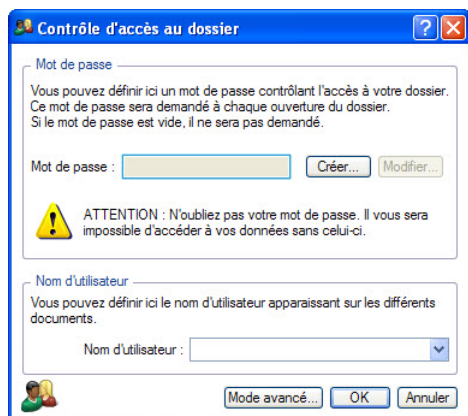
Contrôle d'accès au dossier

Mot de passe

Vous pouvez définir ici un mot de passe contrôlant l'accès à votre dossier. Ce mot de passe sera demandé à chaque ouverture du dossier. Si le mot de passe est vide, il ne sera pas demandé.

Mot de passe :
Créer...
Modifier...

ATTENTION : N'oubliez pas votre mot de passe. Il vous sera impossible d'accéder à vos données sans celui-ci.

Nom d'utilisateur

Vous pouvez définir ici le nom d'utilisateur apparaissant sur les différents documents.

Nom d'utilisateur :

Mode avancé...
OK
Annuler